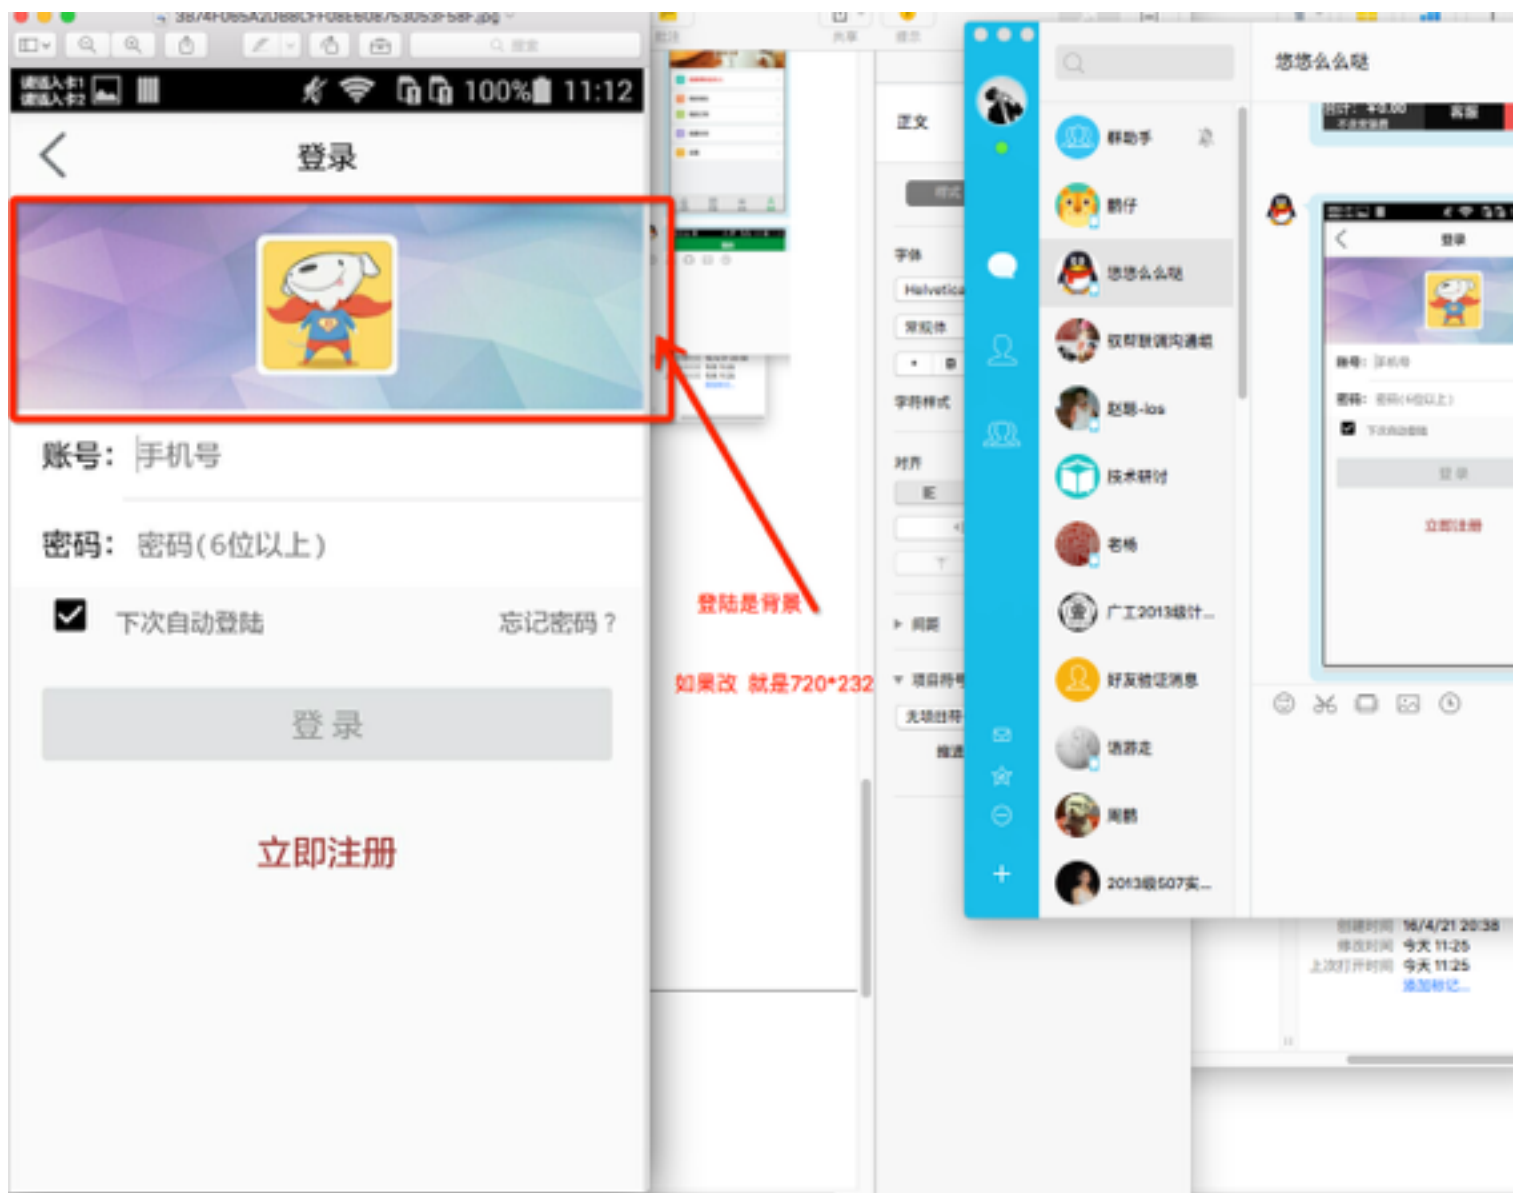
3874F065A2D88CFF08E6087530S3F58F.jpg

请插入卡1
请插入卡2
100% 11:12

登录

账号: 手机号

密码: 密码(6位以上)

下次自动登陆

忘记密码?

登 录

立即注册

登陆是背景

如果改 就是720*232

正文

字体

Helvetica

常规体

字符样式

对齐

间距

项目符号

无项目符号

悠悠么么哒

群助手

鹅仔

悠悠么么哒

驭帮骇调查通讯

赵凯-ios

技术研讨

老杨

广工2013级计...

好友验证消息

蒋游走

周鹏

2013级507实...

登录

账号: 手机号

密码: 密码(6位以上)

下次自动登陆

登 录

立即注册

创建时间 16/4/21 20:38
修改时间 今天 11:25
上次打开时间 今天 11:25
添加标记...